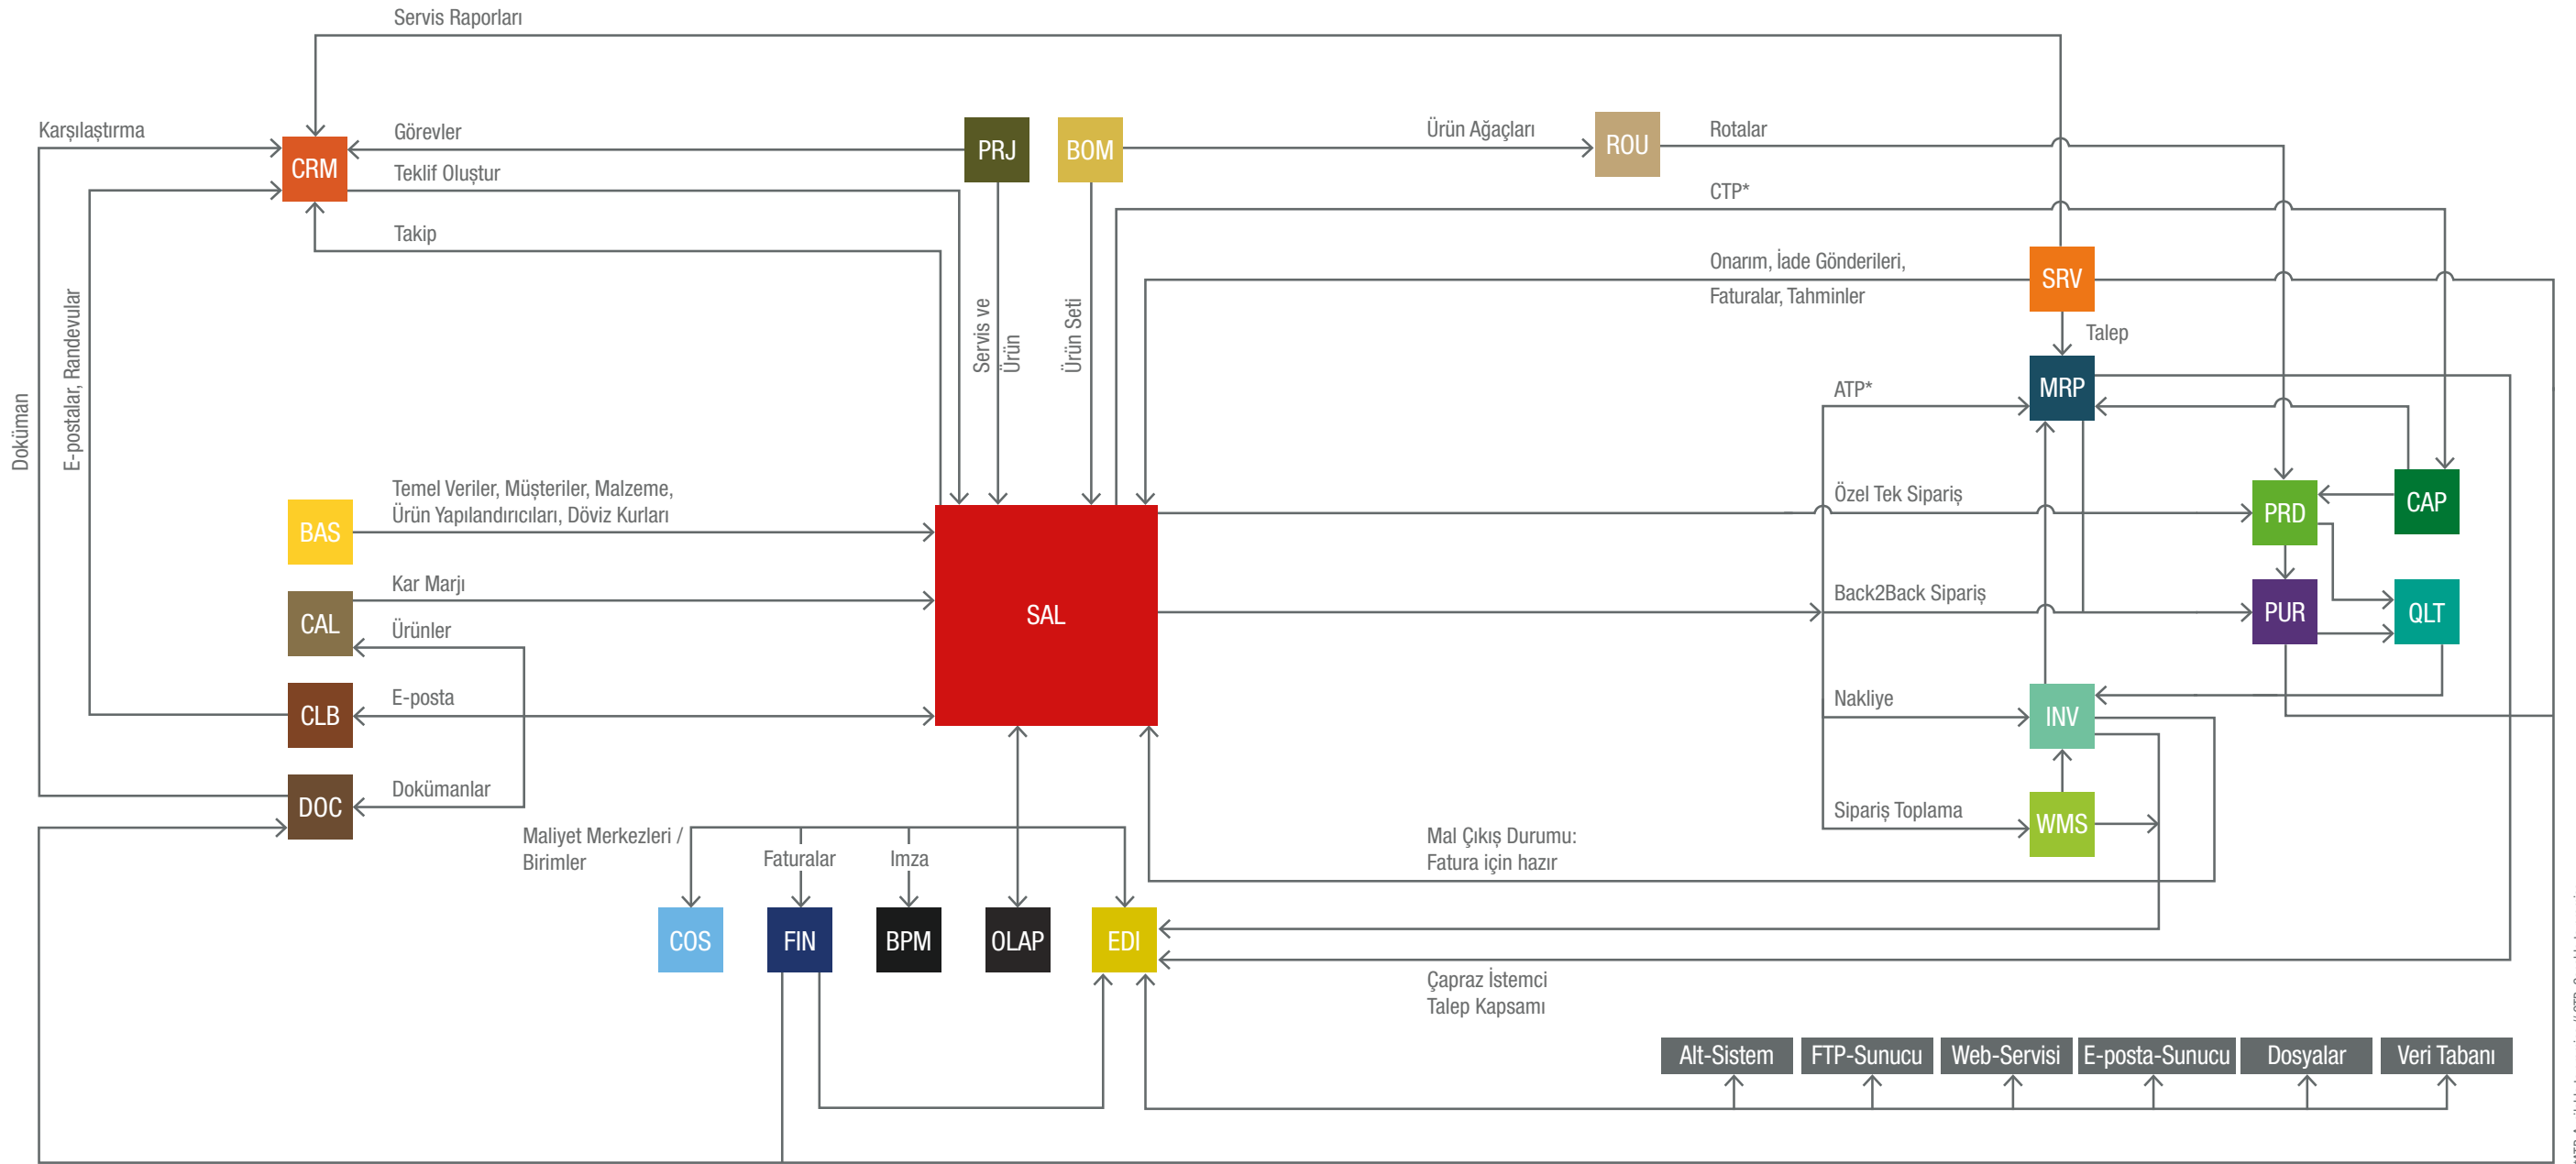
Servis Raporları

Karşılaştırma

CRM

Görevler

Teklif Oluştur

Takip

PRJ

BOM

Ürün Ağaçları

ROU

Rotalar

CTP*

Onarım, İade Gönderileri, Faturalar, Tahminler

SRV

Talep

MRP

ATP*

Doküman

E-postalar, Randevular

Servis ve Ürün

Ürün Seti

BAS

Temel Veriler, Müşteriler, Malzeme, Ürün Yapılandırıcıları, Döviz Kurları

CAL

Kar Marjı

Ürünler

CLB

E-posta

DOC

Dokümanlar

SAL

Özel Tek Sipariş

PRD

CAP

Back2Back Sipariş

PUR

QLT

Nakliye

INV

Sipariş Toplama

WMS

Mal Çıkış Durumu: Fatura için hazır

Maliyet Merkezleri / Birimler

Faturalar

Imza

COS

FIN

BPM

OLAP

EDI

Çapraz İstemci Talep Kapsamı

Alt-Sistem

FTP-Sunucu

Web-Servisi

E-posta-Sunucu

Dosyalar

Veri Tabanı